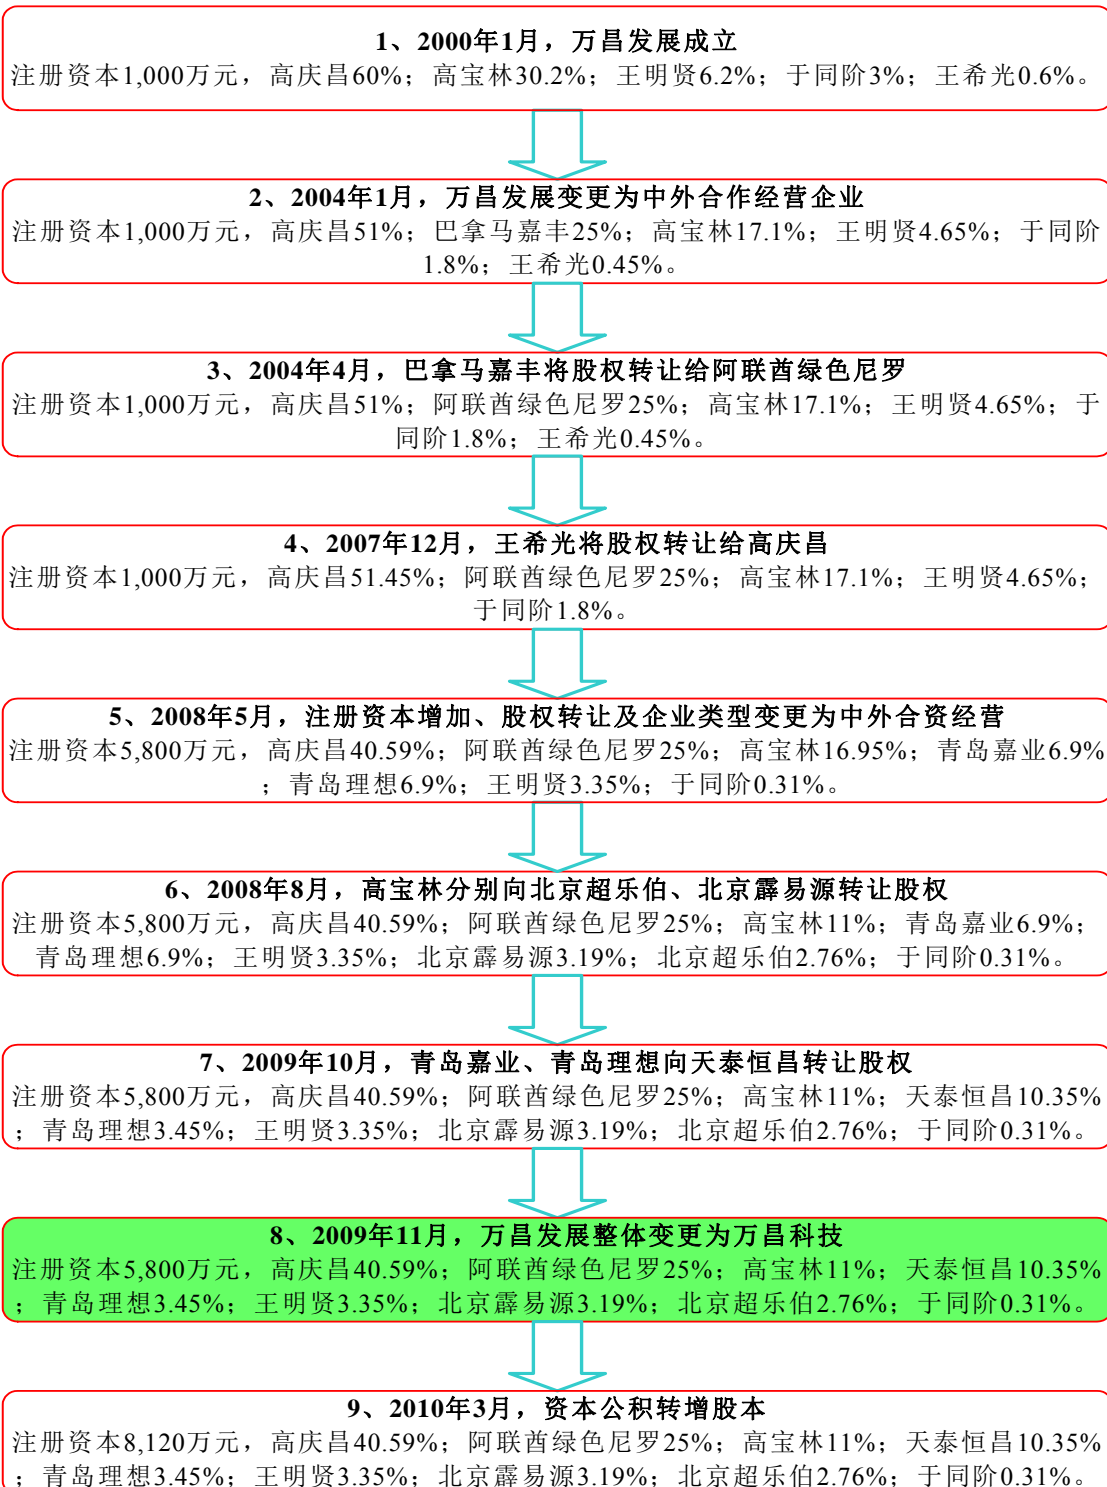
1、2000年1月，万昌发展成立

注册资本1,000万元，高庆昌60%；高宝林30.2%；王明贤6.2%；于同阶3%；王希光0.6%。

2、2004年1月，万昌发展变更为中外合作经营企业

注册资本1,000万元，高庆昌51%；巴拿马嘉丰25%；高宝林17.1%；王明贤4.65%；于同阶1.8%；王希光0.45%。

3、2004年4月，巴拿马嘉丰将股权转让给阿联酋绿色尼罗

注册资本1,000万元，高庆昌51%；阿联酋绿色尼罗25%；高宝林17.1%；王明贤4.65%；于同阶1.8%；王希光0.45%。

4、2007年12月，王希光将股权转让给高庆昌

注册资本1,000万元，高庆昌51.45%；阿联酋绿色尼罗25%；高宝林17.1%；王明贤4.65%；于同阶1.8%。

5、2008年5月，注册资本增加、股权转让及企业类型变更为中外合资经营

注册资本5,800万元，高庆昌40.59%；阿联酋绿色尼罗25%；高宝林16.95%；青岛嘉业6.9%；青岛理想6.9%；王明贤3.35%；于同阶0.31%。

6、2008年8月，高宝林分别向北京超乐伯、北京霹易源转让股权

注册资本5,800万元，高庆昌40.59%；阿联酋绿色尼罗25%；高宝林11%；青岛嘉业6.9%；青岛理想6.9%；王明贤3.35%；北京霹易源3.19%；北京超乐伯2.76%；于同阶0.31%。

7、2009年10月，青岛嘉业、青岛理想向天泰恒昌转让股权

注册资本5,800万元，高庆昌40.59%；阿联酋绿色尼罗25%；高宝林11%；天泰恒昌10.35%；青岛理想3.45%；王明贤3.35%；北京霹易源3.19%；北京超乐伯2.76%；于同阶0.31%。

8、2009年11月，万昌发展整体变更为万昌科技

注册资本5,800万元，高庆昌40.59%；阿联酋绿色尼罗25%；高宝林11%；天泰恒昌10.35%；青岛理想3.45%；王明贤3.35%；北京霹易源3.19%；北京超乐伯2.76%；于同阶0.31%。

9、2010年3月，资本公积转增股本

注册资本8,120万元，高庆昌40.59%；阿联酋绿色尼罗25%；高宝林11%；天泰恒昌10.35%；青岛理想3.45%；王明贤3.35%；北京霹易源3.19%；北京超乐伯2.76%；于同阶0.31%。